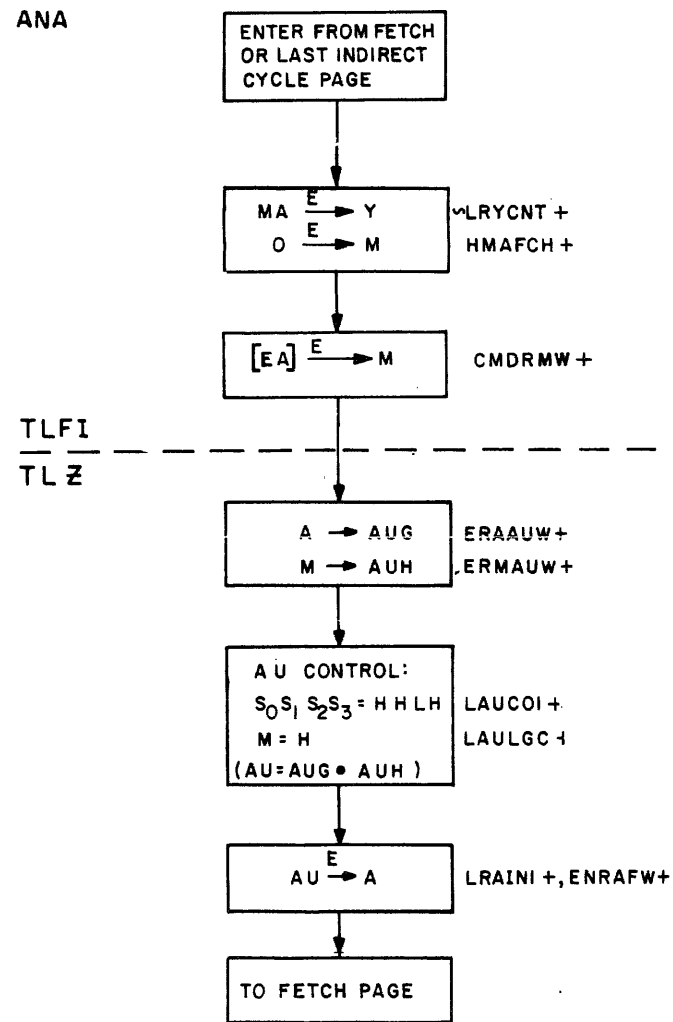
ANA

ENTER FROM FETCH OR LAST INDIRECT CYCLE PAGE

MA $\xrightarrow{E}$ Y
O $\xrightarrow{E}$ M

~LRYCNT +
HMAFCH +

[EA] $\xrightarrow{E}$ M

CMDRMW +

TLFI

TL Z

A → AUG
M → AUH

ERAAUW+
ERMAUW+

AU CONTROL:
$S_0 S_1 S_2 S_3$ = H H L H
M = H
(AU=AUG • AUH)

LAUCOI +
LAULGC +

AU $\xrightarrow{E}$ A

LRAINI +, ENRAFW+

TO FETCH PAGE